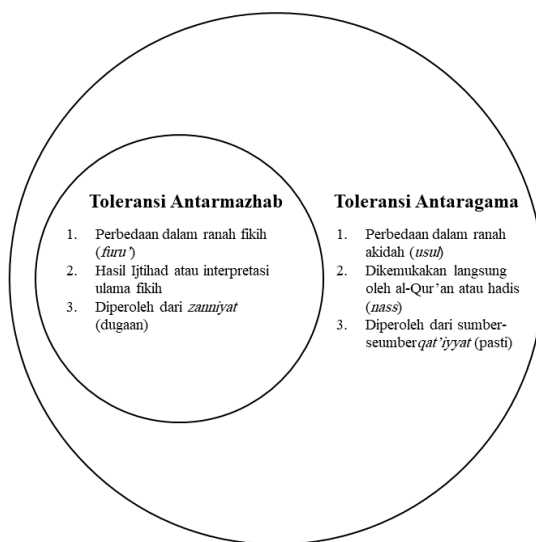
Toleransi Antarmazhab

1. Perbedaan dalam ranah fikih (furu')
2. Hasil Ijtihad atau interpretasi ulama fikih
3. Diperoleh dari zanniyat (dugaan)

Toleransi Antaragama

1. Perbedaan dalam ranah akidah (usul)
2. Dikemukakan langsung oleh al-Qur'an atau hadis (nass)
3. Diperoleh dari sumber-seumber qat'iyyat (pasti)